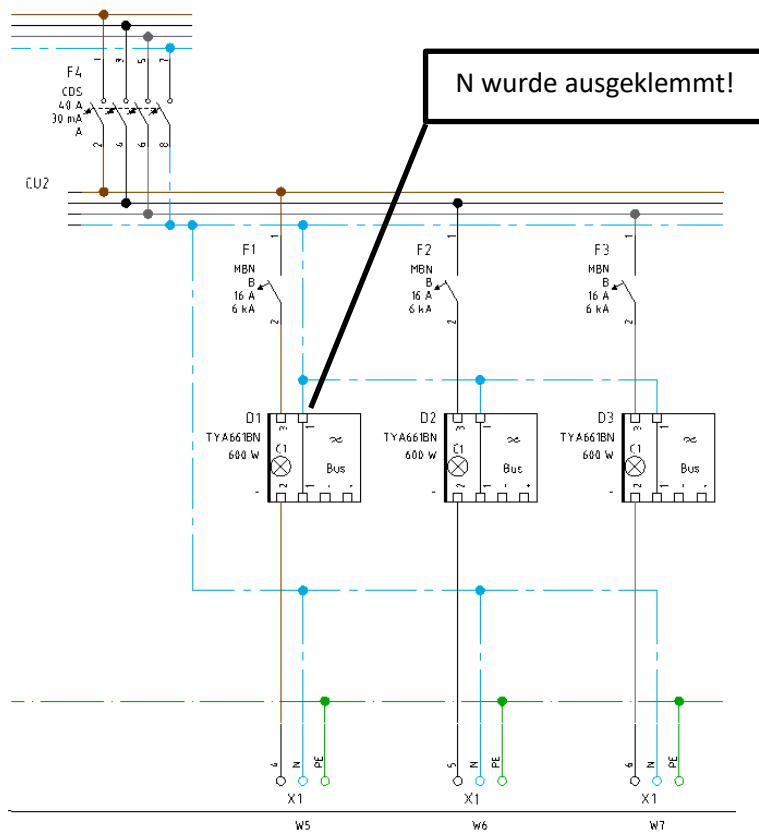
N wurde ausgeklemmt!

1 3 5 7

F4
CDS
40 A
30 mA
A

2 4 6 8

-CU2

F1
MBN
B
16 A
6 kA

F2
MBN
B
16 A
6 kA

F3
MBN
B
16 A
6 kA

D1
TYA661BN
600 W
C1
Bus

D2
TYA661BN
600 W
C1
Bus

D3
TYA661BN
600 W
C1
Bus

4 N PE
X1
W5

5 N PE
X1
W6

6 N PE
X1
W7